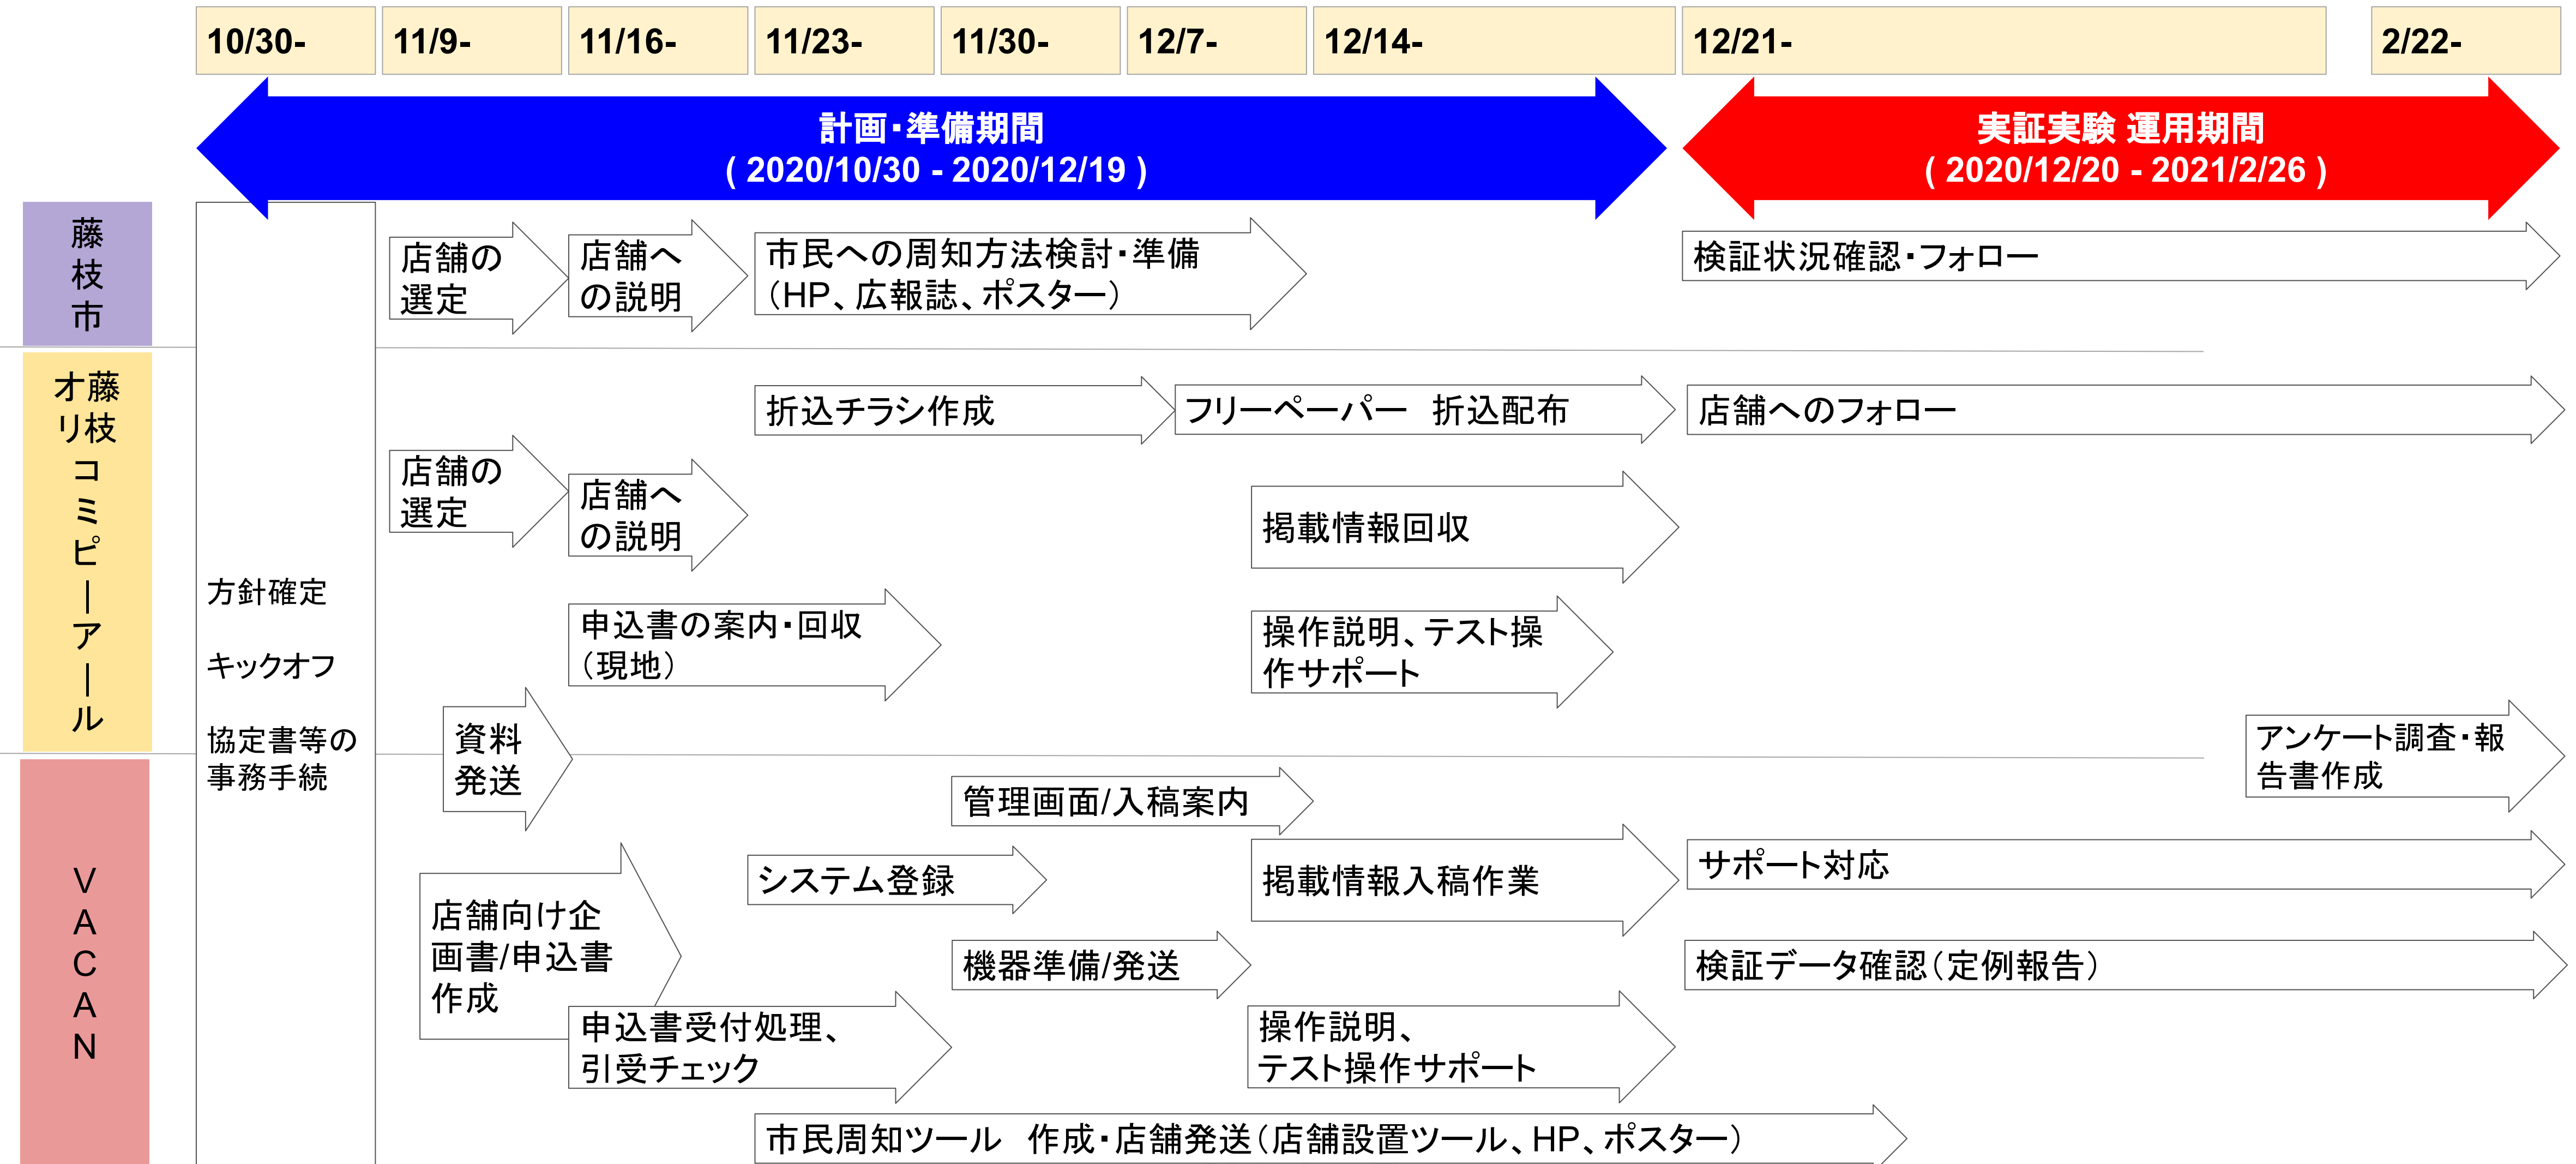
10/30- 11/9- 11/16- 11/23- 11/30- 12/7- 12/14- 12/21- 2/22-

計画・準備期間
( 2020/10/30 - 2020/12/19 )

実証実験 運用期間
( 2020/12/20 - 2021/2/26 )

藤枝市

藤枝オリコミピーアール

VACAN

方針確定

キックオフ

協定書等の事務手続

店舗の選定

店舗への説明

市民への周知方法検討・準備（HP、広報誌、ポスター）

検証状況確認・フォロー

折込チラシ作成

フリーペーパー　折込配布

店舗へのフォロー

店舗の選定

店舗への説明

掲載情報回収

申込書の案内・回収（現地）

操作説明、テスト操作サポート

資料発送

アンケート調査・報告書作成

管理画面/入稿案内

システム登録

掲載情報入稿作業

サポート対応

店舗向け企画書/申込書作成

機器準備/発送

検証データ確認（定例報告）

申込書受付処理、引受チェック

操作説明、テスト操作サポート

市民周知ツール　作成・店舗発送（店舗設置ツール、HP、ポスター）